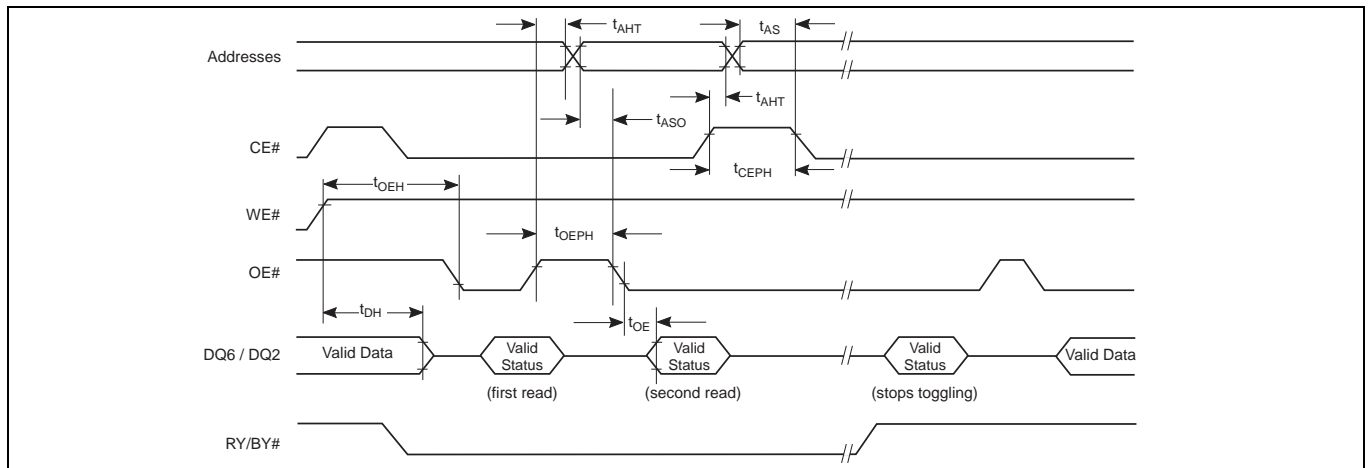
$t_{AHT}$

$t_{AS}$

Addresses

$t_{AHT}$

$t_{ASO}$

CE#

$t_{CEPH}$

$t_{OEH}$

WE#

$t_{OEPH}$

OE#

$t_{DH}$

$t_{OE}$

DQ6 / DQ2

Valid Data

Valid Status

Valid Status

Valid Status

Valid Data

(first read)

(second read)

(stops toggling)

RY/BY#